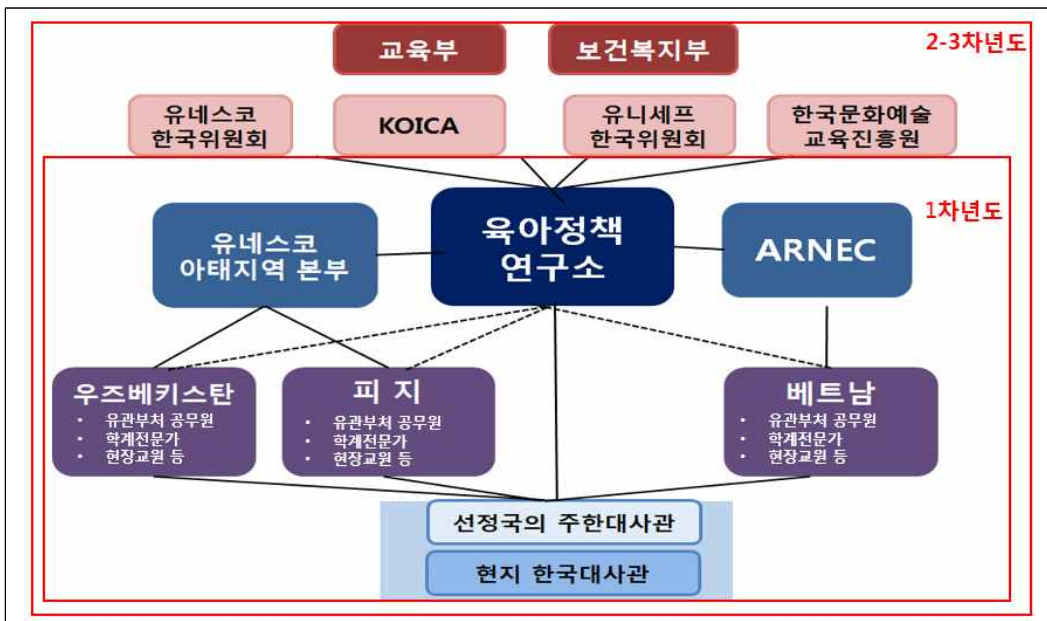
2-3차년도

교육부

보건복지부

유네스코 한국위원회

KOICA

유니세프 한국위원회

한국문화예술 교육진흥원

1차년도

유네스코 아태지역 본부

육아정책 연구소

ARNEC

우즈베키스탄
- 유관부처 공무원
- 학계전문가
- 현장교원 등

피 지
- 유관부처 공무원
- 학계전문가
- 현장교원 등

베트남
- 유관부처 공무원
- 학계전문가
- 현장교원 등

선정국의 주한대사관

현지 한국대사관